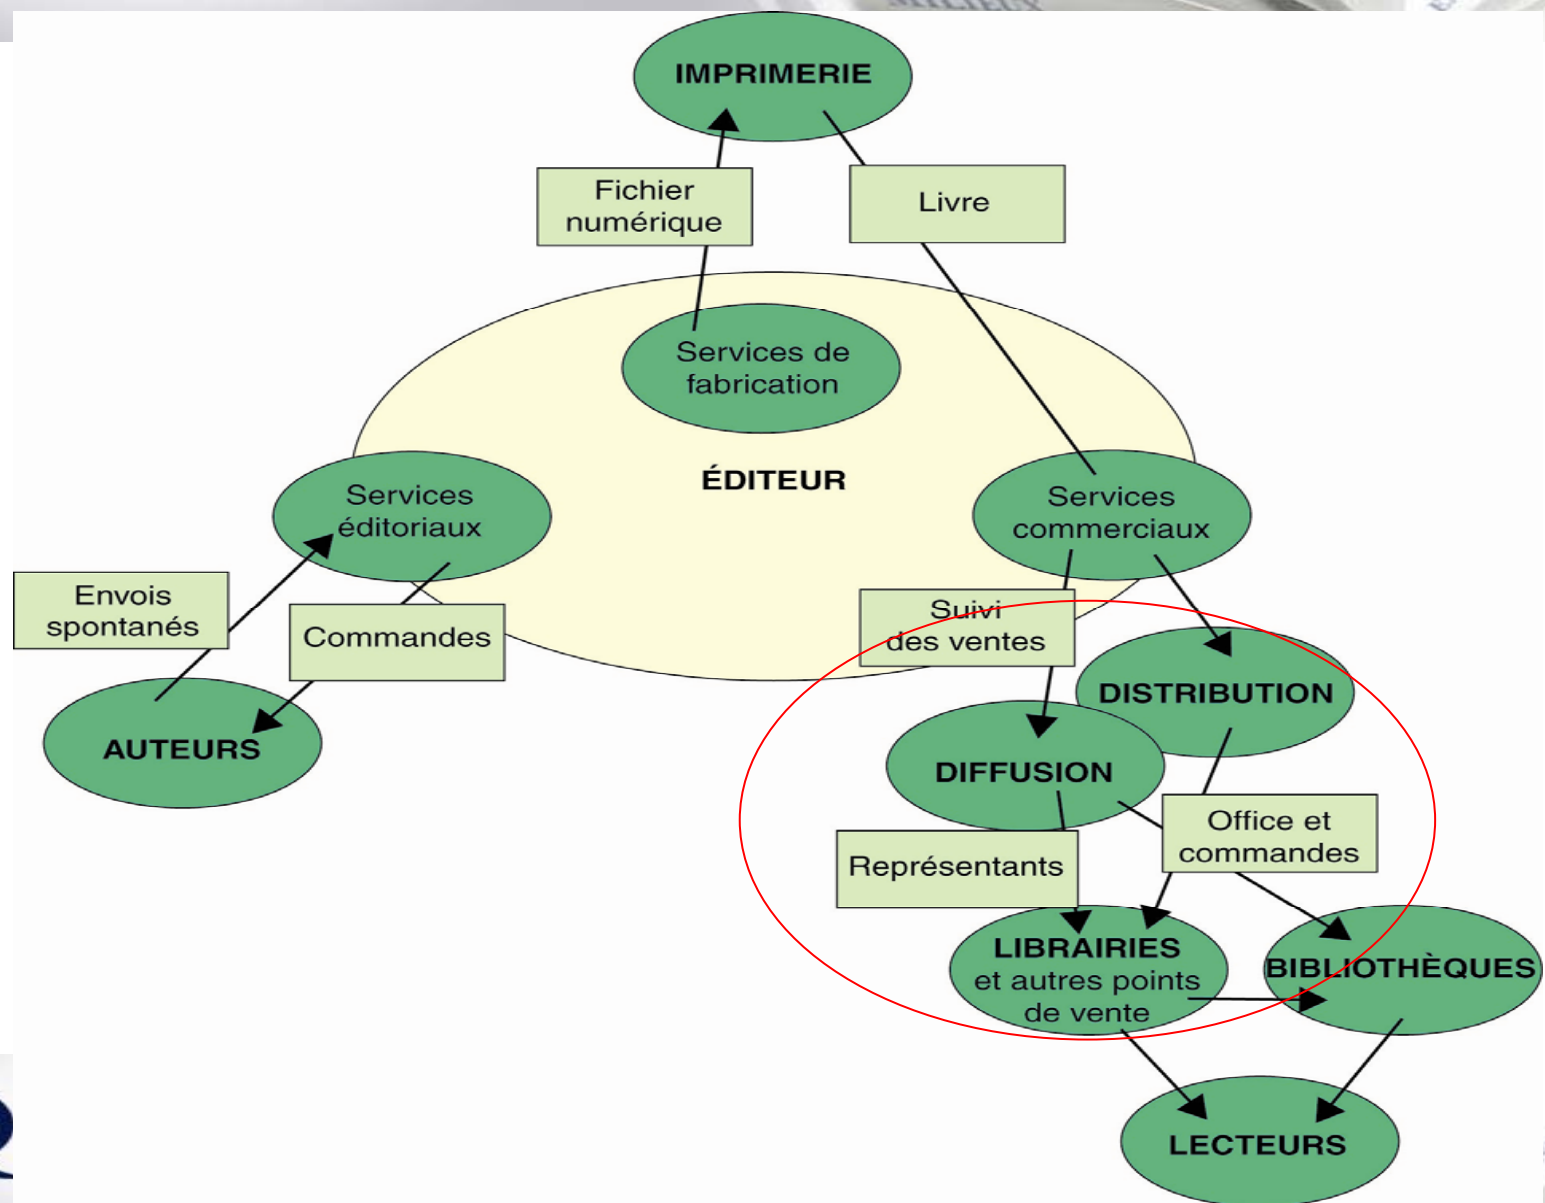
IMPRIMERIE

Fichier numérique

Livre

Services de fabrication

ÉDITEUR

Services éditoriaux

Services commerciaux

Envois spontanés

Commandes

Suivi des ventes

DISTRIBUTION

AUTEURS

DIFFUSION

Office et commandes

Représentants

LIBRAIRIES et autres points de vente

BIBLIOTHÈQUES

LECTEURS